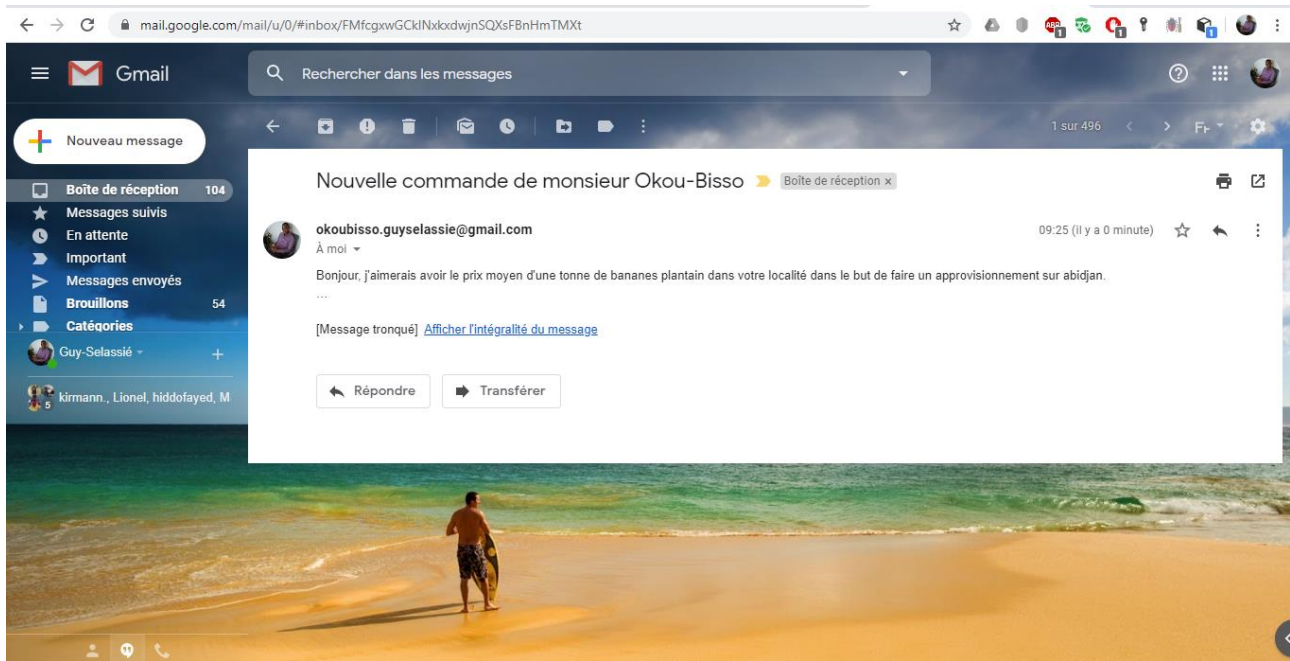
mail.google.com/mail/u/0/#inbox/FMfcgxwGCkINxkxdwjnSQXsFBnHmTMXt

Gmail

Rechercher dans les messages

Nouveau message

Boîte de réception 104
Messages suivis
En attente
Important
Messages envoyés
Brouillons 54
Catégories

Guy-Selassié

kirmann., Lionel, hiddofayed, M

1 sur 496

Fr

Nouvelle commande de monsieur Okou-Bisso

Boîte de réception ×

okoubisso.guyselassie@gmail.com
À moi

09:25 (il y a 0 minute)

Bonjour, j'aimerais avoir le prix moyen d'une tonne de bananes plantain dans votre localité dans le but de faire un approvisionnement sur abidjan.

...

[Message tronqué] Afficher l'intégralité du message

Répondre

Transférer